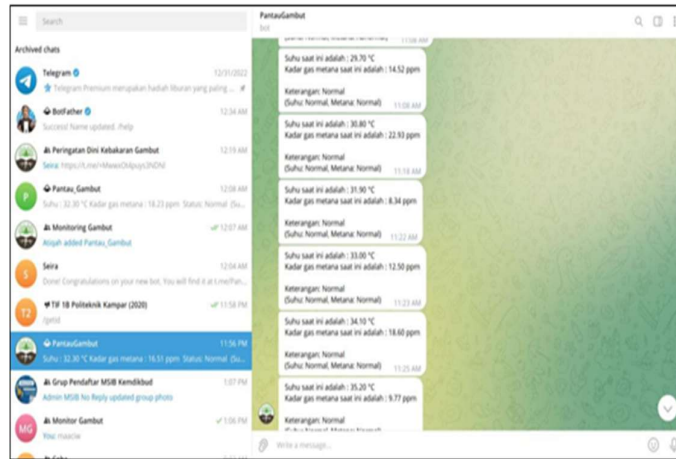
Search

Archived chats

Telegram
12/31/2022
Telegram Premium merupakan hadiah liburan yang paling ...

BotFather
12:34 AM
Success! Name updated. /help

Peringatan Dini Kebakaran Gambut
12:19 AM
Seira: https://t.me/+MwwxOMpuys3NDNl

Pantau_Gambut
12:08 AM
Suhu : 32.30 °C Kadar gas metana : 14.23 ppm Status: Normal (Su...

Monitoring Gambut
12:07 AM
Atiqah added Pantau_Gambut

Seira
12:04 AM
Done! Congratulations on your new bot. You will find it at t.me/Pan...

TIF 1B Politeknik Kampar (2020)
11:58 PM
/getid

PantauGambut
11:56 PM
Suhu : 32.30 °C Kadar gas metana : 16.51 ppm Status: Normal (Su...

Grup Pendaftar MSIB Kemdikbud
1:07 PM
Admin MSIB No Reply updated group photo

Monitor Gambut
1:06 PM
You: maacw

PantauGambut
bot

Suhu saat ini adalah : 29.70 °C
Kadar gas metana saat ini adalah : 14.52 ppm

Keterangan: Normal
(Suhu: Normal, Metana: Normal)
11:08 AM

Suhu saat ini adalah : 30.80 °C
Kadar gas metana saat ini adalah : 22.93 ppm

Keterangan: Normal
(Suhu: Normal, Metana: Normal)
11:14 AM

Suhu saat ini adalah : 31.90 °C
Kadar gas metana saat ini adalah : 8.34 ppm

Keterangan: Normal
(Suhu: Normal, Metana: Normal)
11:22 AM

Suhu saat ini adalah : 33.00 °C
Kadar gas metana saat ini adalah : 12.50 ppm

Keterangan: Normal
(Suhu: Normal, Metana: Normal)
11:23 AM

Suhu saat ini adalah : 34.10 °C
Kadar gas metana saat ini adalah : 18.60 ppm

Keterangan: Normal
(Suhu: Normal, Metana: Normal)
11:25 AM

Suhu saat ini adalah : 35.20 °C
Kadar gas metana saat ini adalah : 9.77 ppm

Keterangan: Normal
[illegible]

Write a message...